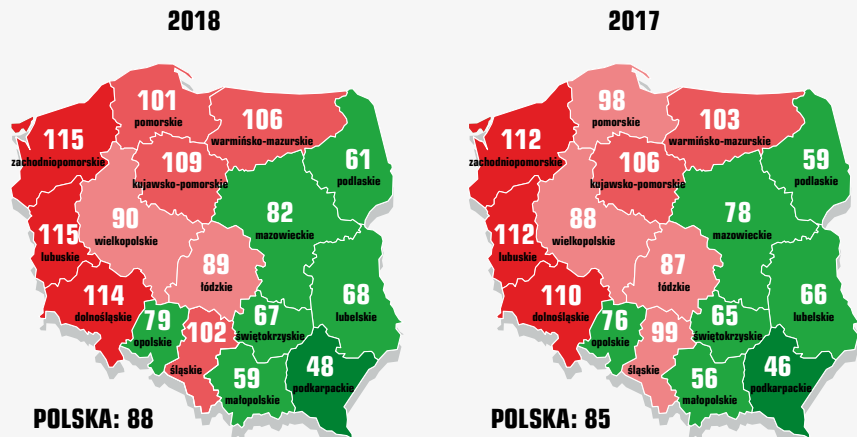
2018

101
pomorskie

106
warmińsko-mazurskie

115
zachodniopomorskie

109
kujawsko-pomorskie

61
podlaskie

90
wielkopolskie

82
mazowieckie

115
lubuskie

89
łódzkie

114
dolnośląskie

68
lubelskie

79
opolskie

102
śląskie

67
świętokrzyskie

48
podkarpackie

59
małopolskie

POLSKA: 88

2017

98
pomorskie

103
warmińsko-mazurskie

112
zachodniopomorskie

106
kujawsko-pomorskie

59
podlaskie

88
wielkopolskie

78
mazowieckie

112
lubuskie

87
łódzkie

110
dolnośląskie

66
lubelskie

76
opolskie

99
śląskie

65
świętokrzyskie

46
podkarpackie

56
małopolskie

POLSKA: 85